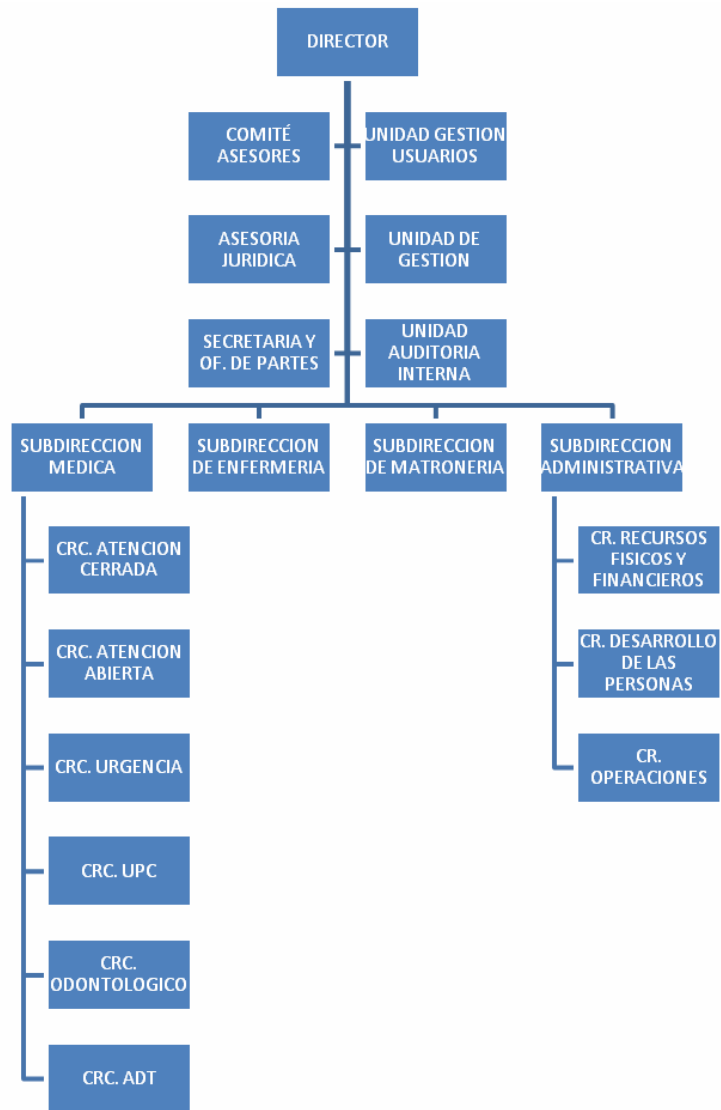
DIRECTOR

COMITÉ ASESORES

UNIDAD GESTION USUARIOS

ASESORIA JURIDICA

UNIDAD DE GESTION

SECRETARIA Y OF. DE PARTES

UNIDAD AUDITORIA INTERNA

SUBDIRECCION MEDICA

SUBDIRECCION DE ENFERMERIA

SUBDIRECCION DE MATRONERIA

SUBDIRECCION ADMINISTRATIVA

CRC. ATENCION CERRADA

CRC. ATENCION ABIERTA

CRC. URGENCIA

CRC. UPC

CRC. ODONTOLOGICO

CRC. ADT

CR. RECURSOS FISICOS Y FINANCIEROS

CR. DESARROLLO DE LAS PERSONAS

CR. OPERACIONES